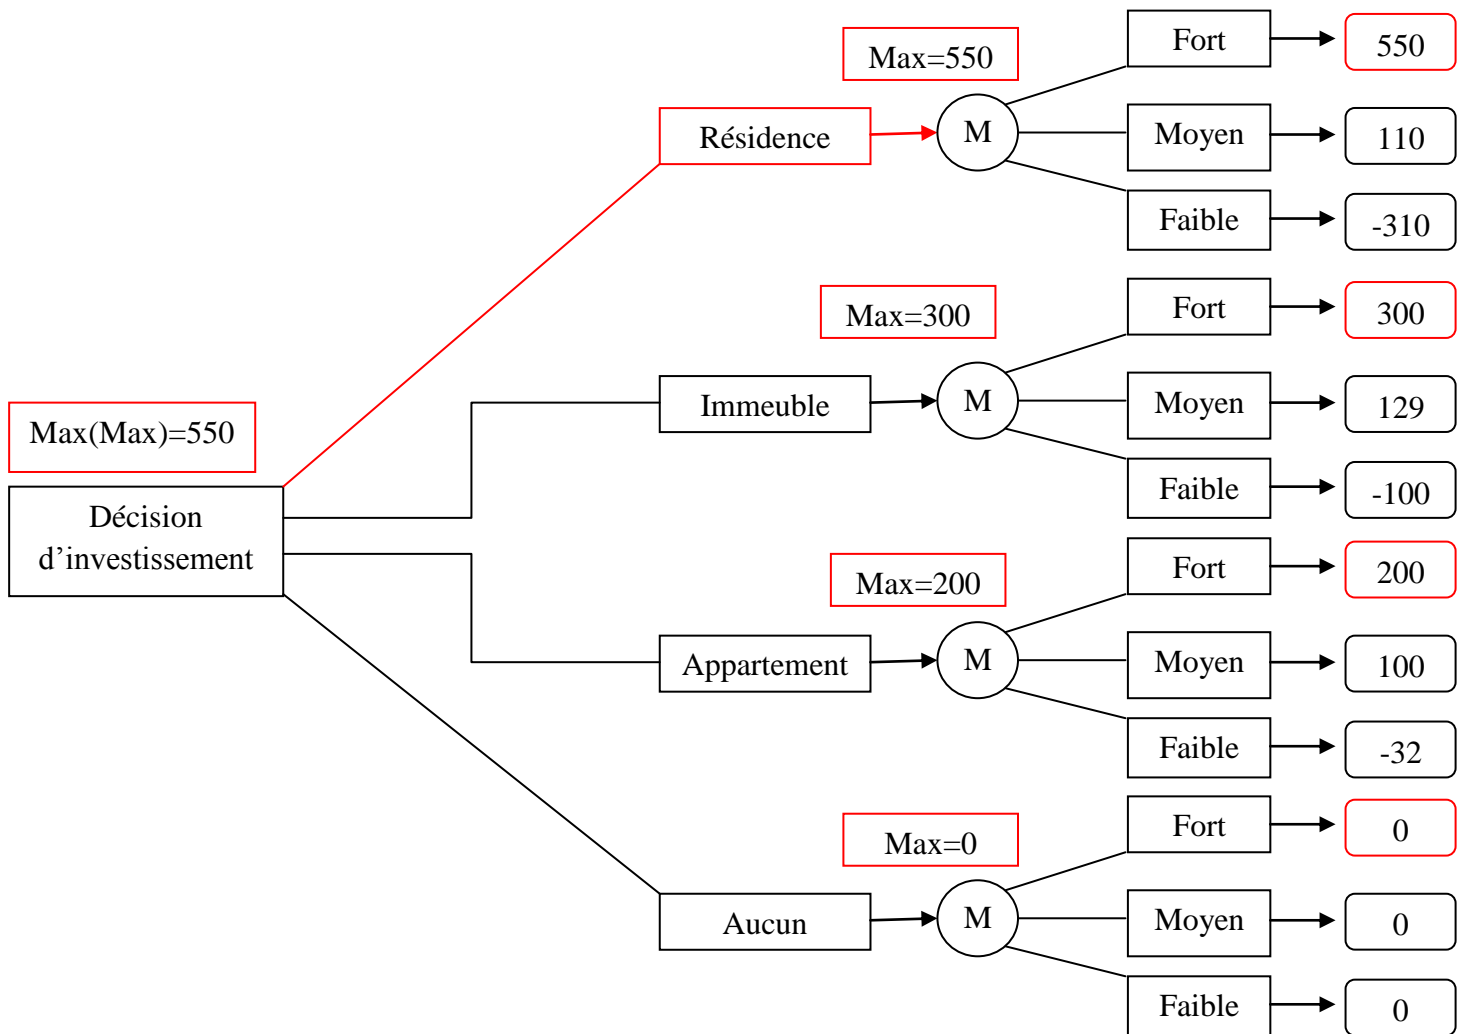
Max(Max)=550

Décision d'investissement

Max=550

Résidence

M

Fort

550

Moyen

110

Faible

-310

Max=300

Immeuble

M

Fort

300

Moyen

129

Faible

-100

Max=200

Appartement

M

Fort

200

Moyen

100

Faible

-32

Max=0

Aucun

M

Fort

0

Moyen

0

Faible

0